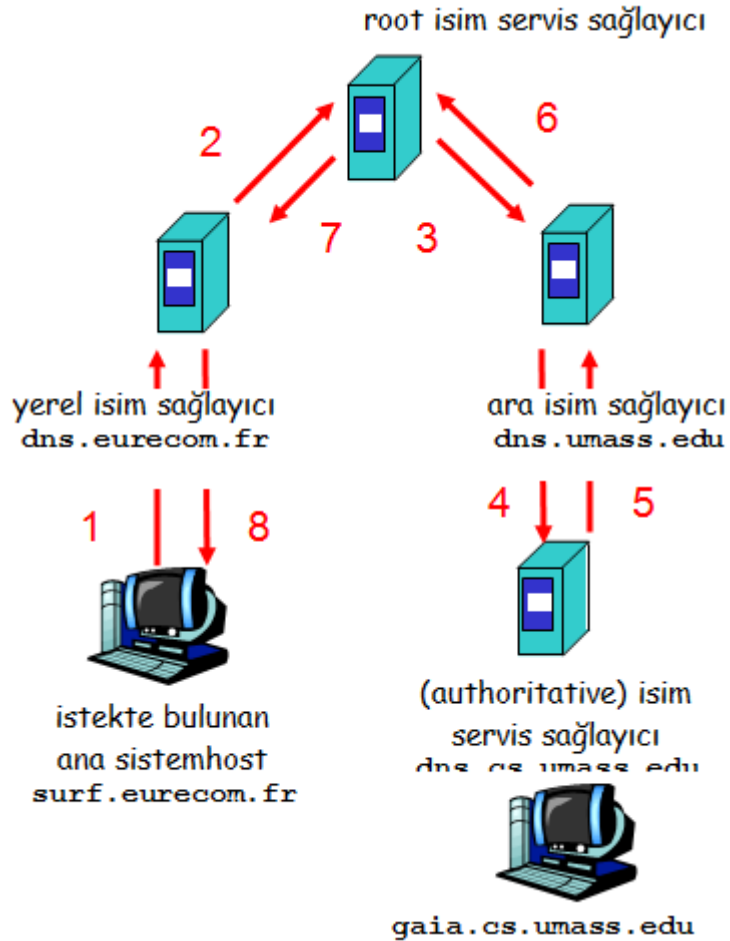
root isim servis sağlayıcı

2

6

7

3

yerel isim sağlayıcı
dns.eurecom.fr

ara isim sağlayıcı
dns.umass.edu

1

8

4

5

istekte bulunan
ana sistemhost
surf.eurecom.fr

(authoritative) isim
servis sağlayıcı
dns.cs.umass.edu

gaia.cs.umass.edu